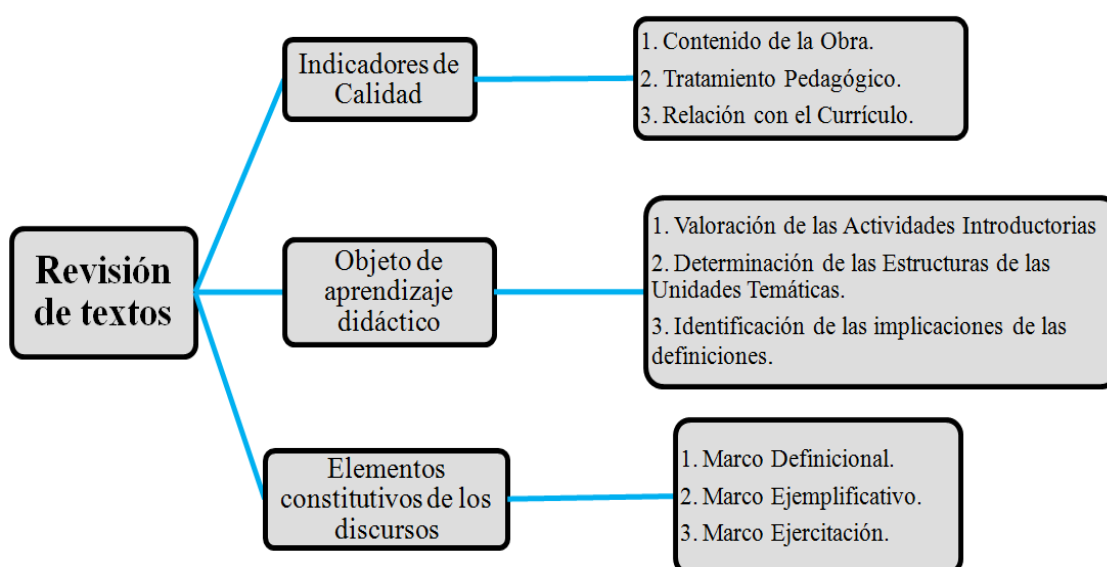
Revisión de textos

Indicadores de Calidad

1. Contenido de la Obra.
2. Tratamiento Pedagógico.
3. Relación con el Currículo.

Objeto de aprendizaje didáctico

1. Valoración de las Actividades Introductorias
2. Determinación de las Estructuras de las Unidades Temáticas.
3. Identificación de las implicaciones de las definiciones.

Elementos constitutivos de los discursos

1. Marco Definicional.
2. Marco Ejemplificativo.
3. Marco Ejercitación.